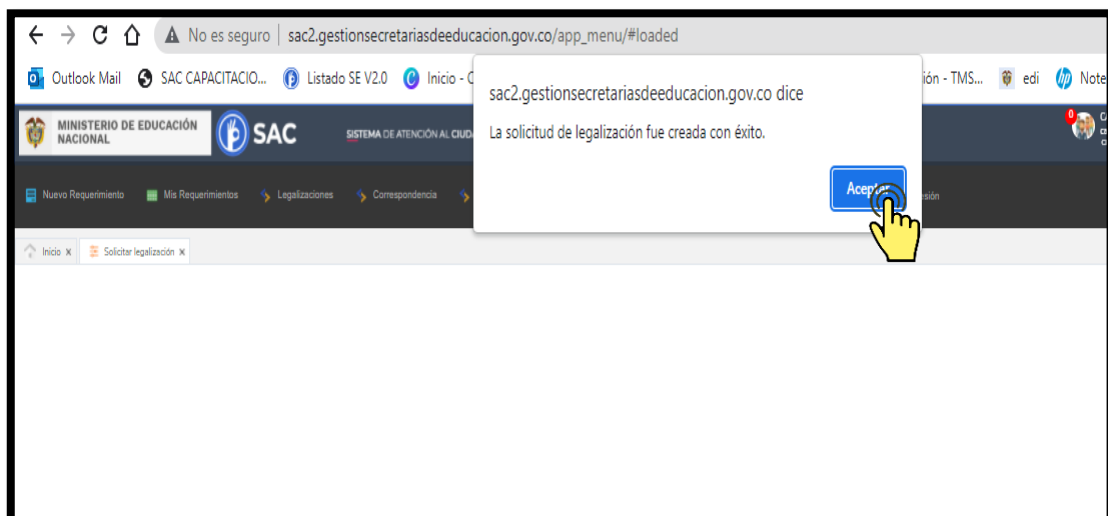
No es seguro | sac2.gestionsecretariasdeeducacion.gov.co/app_menu/#loaded

Outlook Mail SAC CAPACITACIO... Listado SE V2.0 Inicio - C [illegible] ión - TMS... edi Note

MINISTERIO DE EDUCACIÓN NACIONAL SAC SISTEMA DE ATENCIÓN AL CIUDA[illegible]

Nuevo Requerimiento Mis Requerimientos Legalizaciones Correspondencia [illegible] sión

Inicio × Solicitar legalización ×

sac2.gestionsecretariasdeeducacion.gov.co dice

La solicitud de legalización fue creada con éxito.

Acep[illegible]